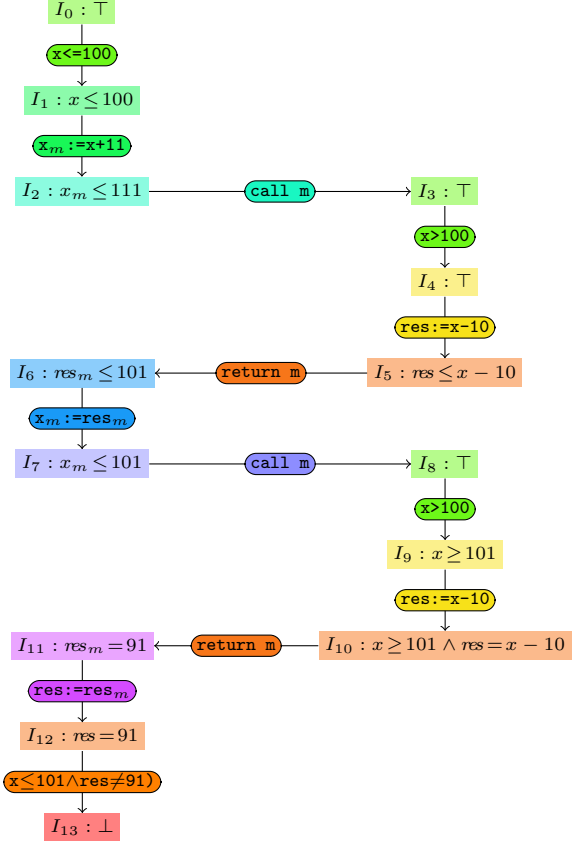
$I_0 : \top$

x<=100

$I_1 : x \leq 100$

$x_m$:=x+11

$I_2 : x_m \leq 111$

call m

$I_3 : \top$

x>100

$I_4 : \top$

res:=x-10

$I_5 : res \leq x - 10$

return m

$I_6 : res_m \leq 101$

$x_m$:=$res_m$

$I_7 : x_m \leq 101$

call m

$I_8 : \top$

x>100

$I_9 : x \geq 101$

res:=x-10

$I_{10} : x \geq 101 \wedge res = x - 10$

return m

$I_{11} : res_m = 91$

res:=$res_m$

$I_{12} : res = 91$

x≤101∧res≠91)

$I_{13} : \bot$